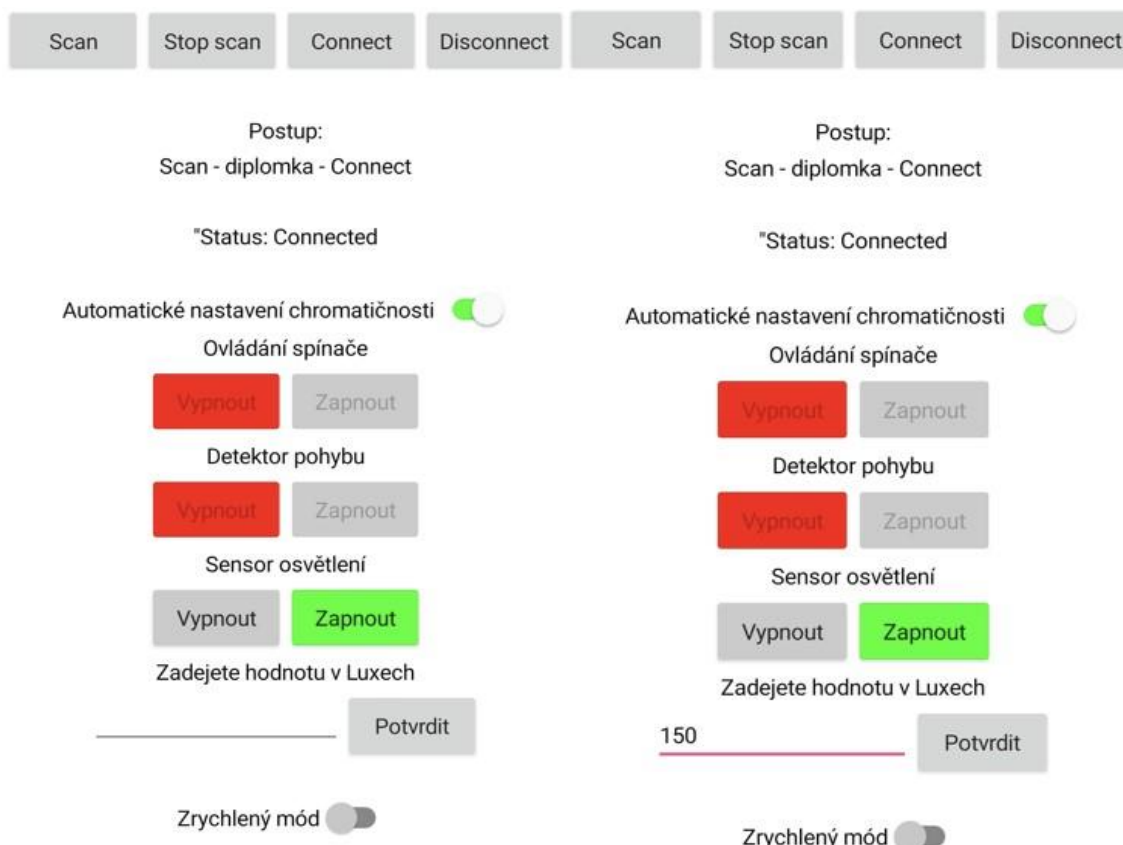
Scan Stop scan Connect Disconnect

Postup:
Scan - diplomka - Connect

"Status: Connected

Automatické nastavení chromatičnosti

Ovládání spínače

Vypnout Zapnout

Detektor pohybu

Vypnout Zapnout

Sensor osvětlení

Vypnout Zapnout

Zadejete hodnotu v Luxech

Potvrdit

Zrychlený mód

Scan Stop scan Connect Disconnect

Postup:
Scan - diplomka - Connect

"Status: Connected

Automatické nastavení chromatičnosti

Ovládání spínače

Vypnout Zapnout

Detektor pohybu

Vypnout Zapnout

Sensor osvětlení

Vypnout Zapnout

Zadejete hodnotu v Luxech

150 Potvrdit

Zrychlený mód